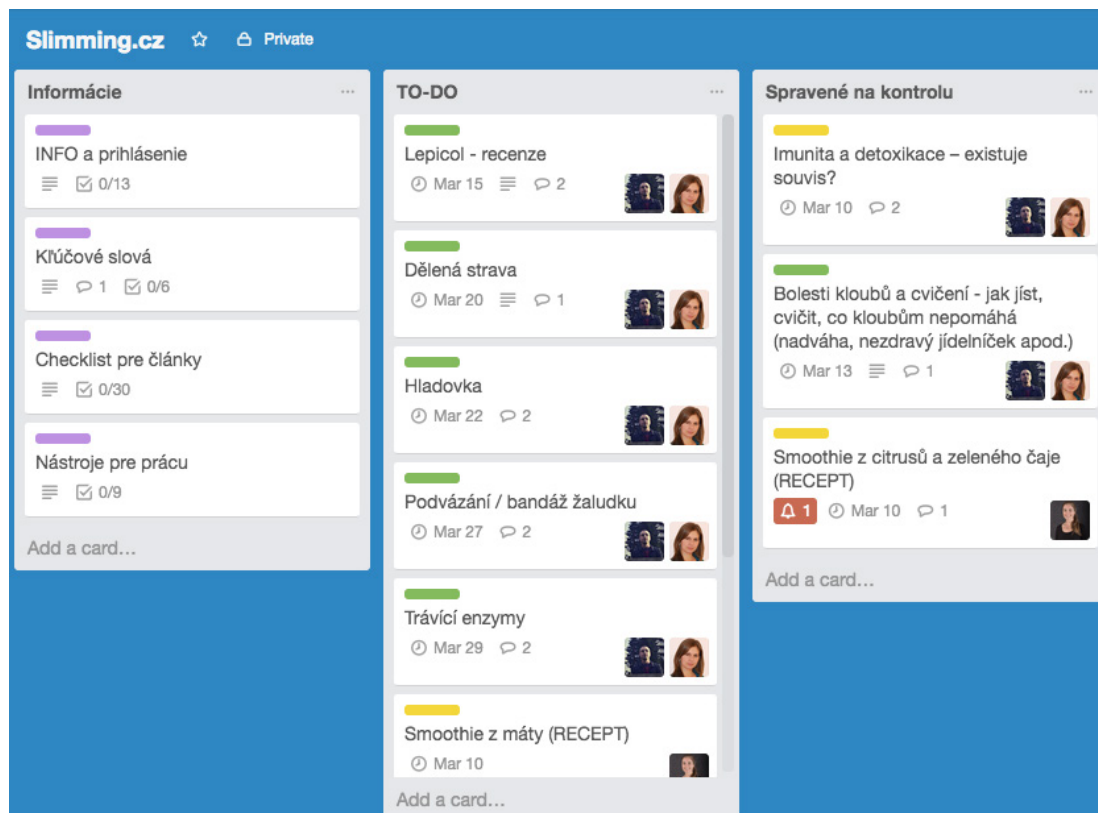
Slimming.cz Private

Informácie ...

INFO a prihlásenie
0/13

Kľúčové slová
1 0/6

Checklist pre články
0/30

Nástroje pre prácu
0/9

Add a card...

TO-DO ...

Lepicol - recenze
Mar 15 2

Dělená strava
Mar 20 1

Hladovka
Mar 22 2

Podvázání / bandáž žaludku
Mar 27 2

Trávicí enzymy
Mar 29 2

Smoothie z máty (RECEPT)
Mar 10

Add a card...

Spravené na kontrolu ...

Imunita a detoxikace – existuje souvis?
Mar 10 2

Bolesti kloubů a cvičení - jak jíst, cvičit, co kloubům nepomáhá (nadváha, nezdravý jídelníček apod.)
Mar 13 1

Smoothie z citrusů a zeleného čaje (RECEPT)
1 Mar 10 1

Add a card...